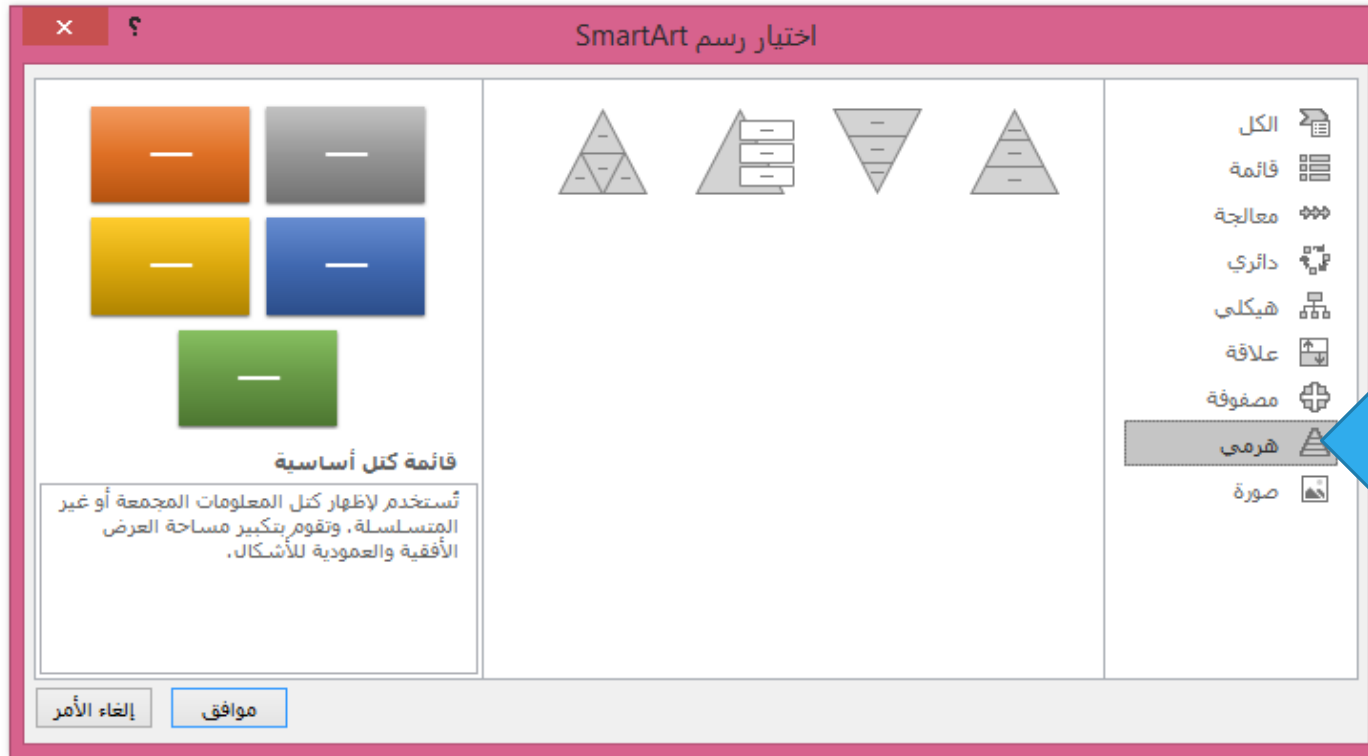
اختيار رسم SmartArt
?
×

الكل
قائمة
معالجة
دائري
هيكلي
علاقة
مصفوفة
هرمي
صورة

قائمة كتل أساسية

تُستخدم لإظهار كتل المعلومات المجمعة أو غير المتسلسلة. وتقوم بتكبير مساحة العرض الأفقية والعمودية للأشكال.

موافق
إلغاء الأمر